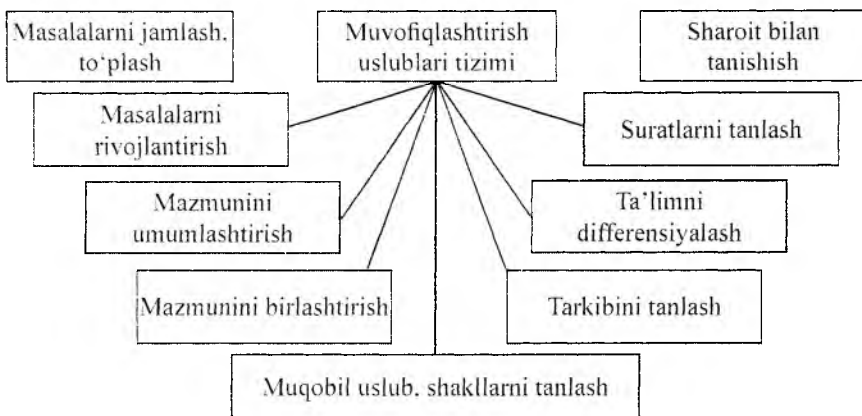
Masalalarni jamlash, to'plash

Muvofiqlashtirish uslublari tizimi

Sharoit bilan tanishish

Masalalarni rivojlantirish

Suratlarni tanlash

Mazmunini umumlashtirish

Ta'limni differensiyalash

Mazmunini birlashtirish

Tarkibini tanlash

Muqobil uslub, shakllarni tanlash